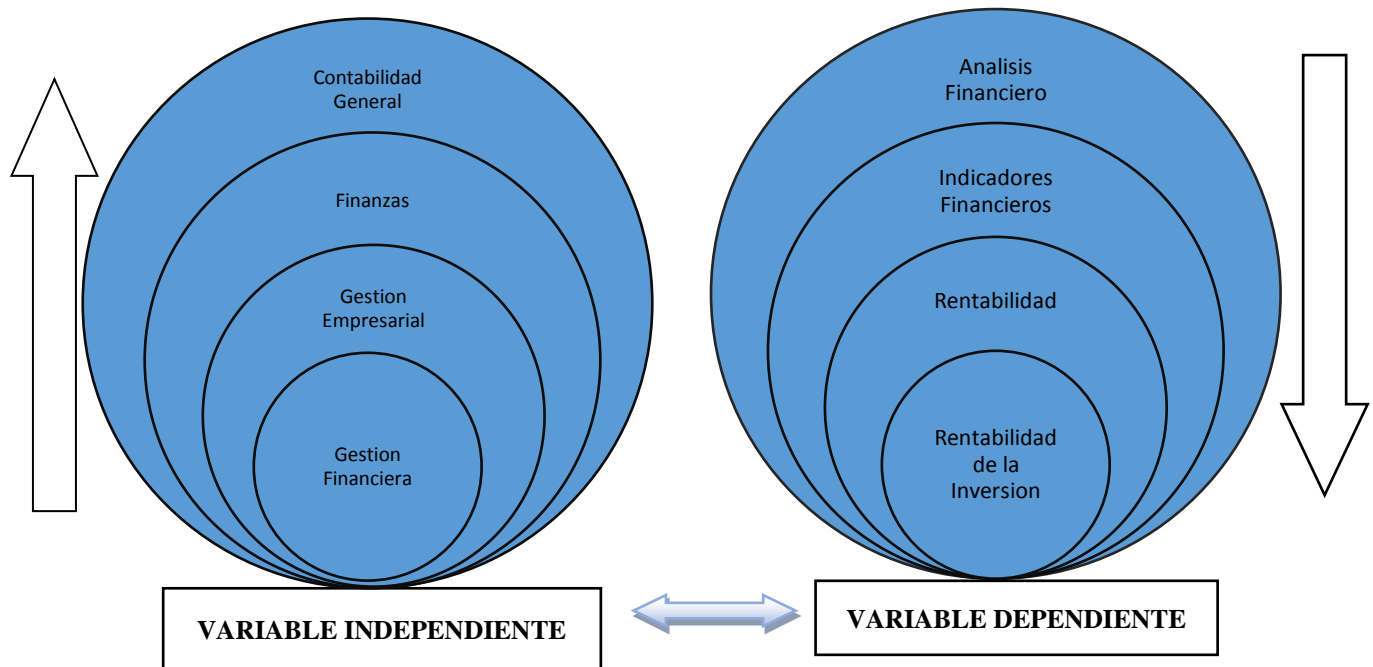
Contabilidad General

Finanzas

Gestion Empresarial

Gestion Financiera

VARIABLE INDEPENDIENTE

Analisis Financiero

Indicadores Financieros

Rentabilidad

Rentabilidad de la Inversion

VARIABLE DEPENDIENTE